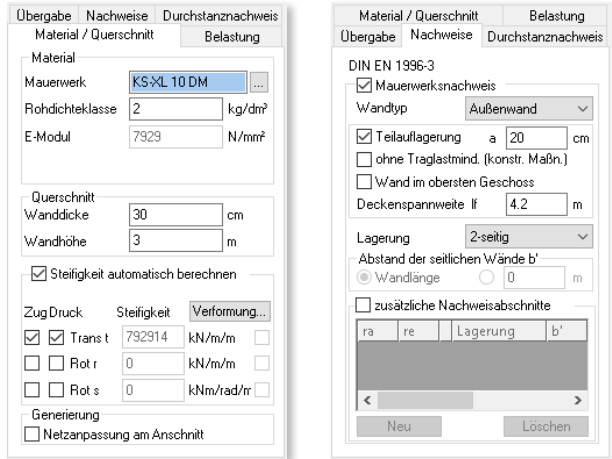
Übergabe Nachweise Durchstanznachweis
Material / Querschnitt Belastung

Material
Mauerwerk KS-XL 10 DM ...
Rohdichteklasse 2 kg/dm³
E-Modul 7929 N/mm²

Querschnitt
Wanddicke 30 cm
Wandhöhe 3 m

☑ Steifigkeit automatisch berechnen

Zug Druck Steifigkeit Verformung...
☑ ☑ Trans t 792914 kN/m/m
☐ ☐ Rot r 0 kN/m/m
☐ ☐ Rot s 0 kNm/rad/m

Generierung
☐ Netzanpassung am Anschnitt

Material / Querschnitt Belastung
Übergabe Nachweise Durchstanznachweis

DIN EN 1996-3
☑ Mauerwerksnachweis
Wandtyp Außenwand
☑ Teilauflagerung a 20 cm
☐ ohne Traglastmind. (konstr. Maßn.)
☐ Wand im obersten Geschoss
Deckenspannweite lf 4.2 m

Lagerung 2-seitig
Abstand der seitlichen Wände b'
◉ Wandlänge ○ 0 m

☐ zusätzliche Nachweisabschnitte

| ra | re | Lagerung | b' |
|---|---|---|---|

Neu Löschen